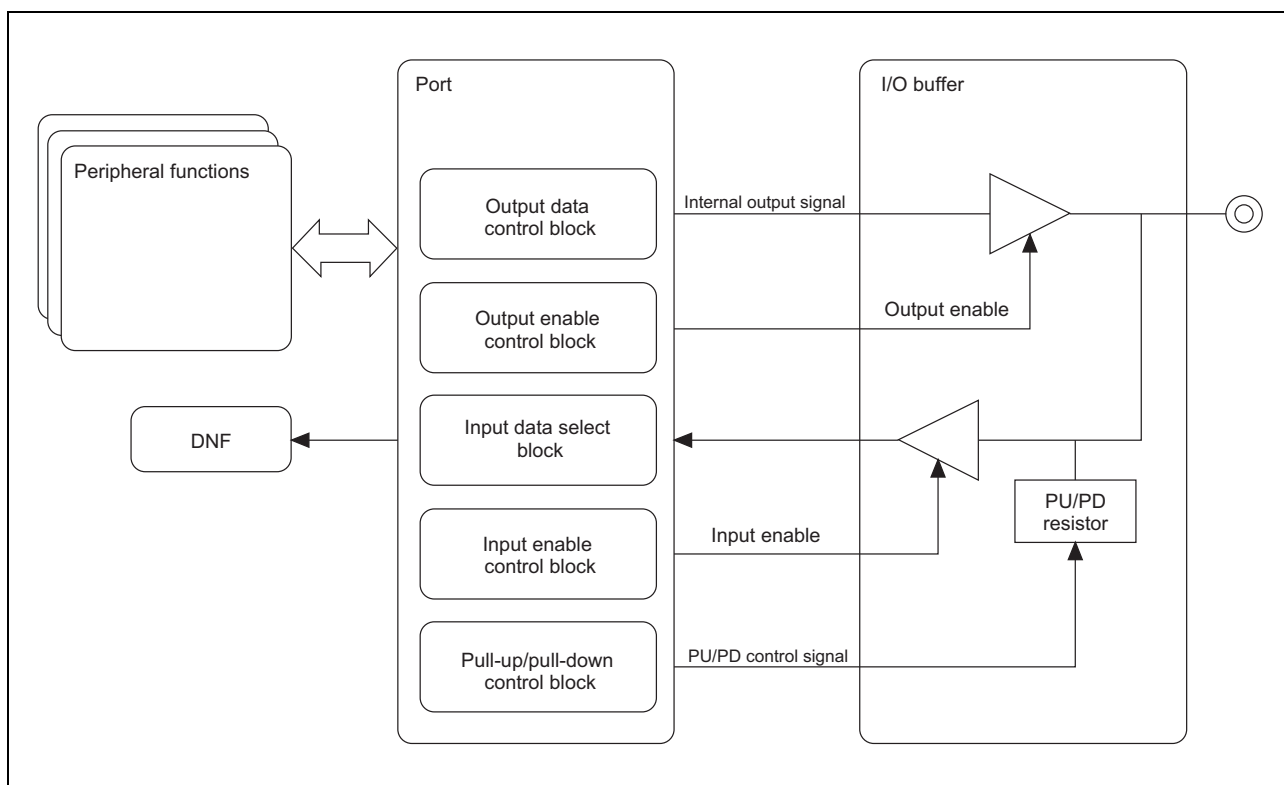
Port

I/O buffer

Peripheral functions

Output data control block

Internal output signal

Output enable control block

Output enable

DNF

Input data select block

Input enable control block

Input enable

PU/PD resistor

Pull-up/pull-down control block

PU/PD control signal